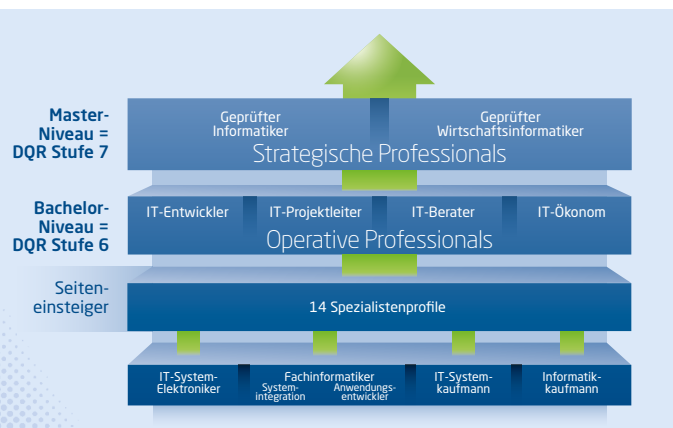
Master-Niveau = DQR Stufe 7

Geprüfter Informatiker

Geprüfter Wirtschaftsinformatiker

Strategische Professionals

Bachelor-Niveau = DQR Stufe 6

IT-Entwickler

IT-Projektleiter

IT-Berater

IT-Ökonom

Operative Professionals

Seiteneinsteiger

14 Spezialistenprofile

IT-System-Elektroniker

Fachinformatiker

Systemintegration

Anwendungsentwickler

IT-System-kaufmann

Informatikkaufmann